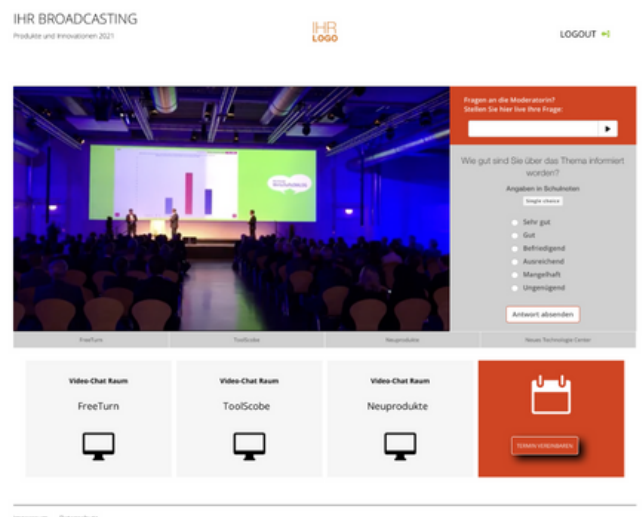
IHR BROADCASTING
Produkte und Innovationen 2021

IHR
LOGO

LOGOUT

Fragen an die Moderatorin?
Stellen Sie hier live Ihre Frage:

Wie gut sind Sie über das Thema informiert worden?

Angaben in Schulnoten

Single choice

Sehr gut
Gut
Befriedigend
Ausreichend
Mangelhaft
Ungenügend

Antwort absenden

FreeTurn
ToolScobe
Neuprodukte
Neues Technologie Center

Video-Chat Raum
FreeTurn

Video-Chat Raum
ToolScobe

Video-Chat Raum
Neuprodukte

TERMIN VEREINBAREN

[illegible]